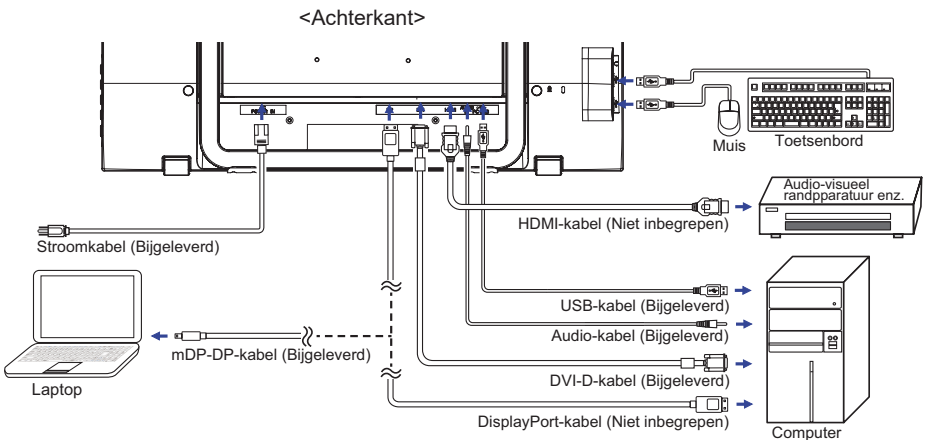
<Achterkant>

Muis
Toetsenbord

Audio-visueel randpparatuur enz.

HDMI-kabel (Niet inbegrepen)

Stroomkabel (Bijgeleverd)

USB-kabel (Bijgeleverd)

Audio-kabel (Bijgeleverd)

mDP-DP-kabel (Bijgeleverd)

Laptop

DVI-D-kabel (Bijgeleverd)

DisplayPort-kabel (Niet inbegrepen)

Computer